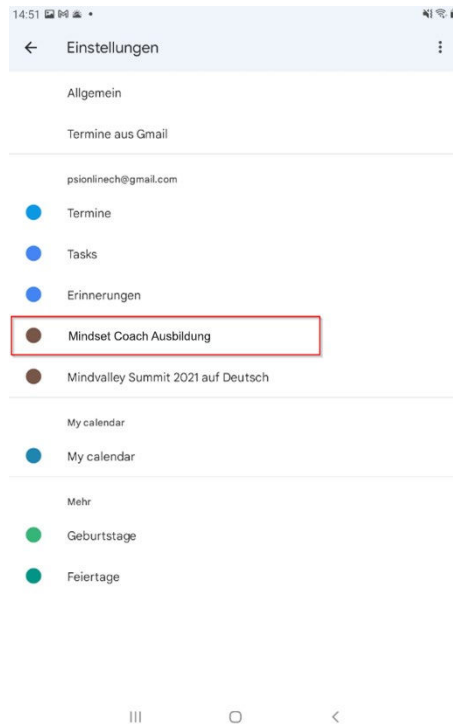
14:51

Einstellungen

Allgemein

Termine aus Gmail

psionlinech@gmail.com

Termine

Tasks

Erinnerungen

Mindset Coach Ausbildung

Mindvalley Summit 2021 auf Deutsch

My calendar

My calendar

Mehr

Geburtstage

Feiertage